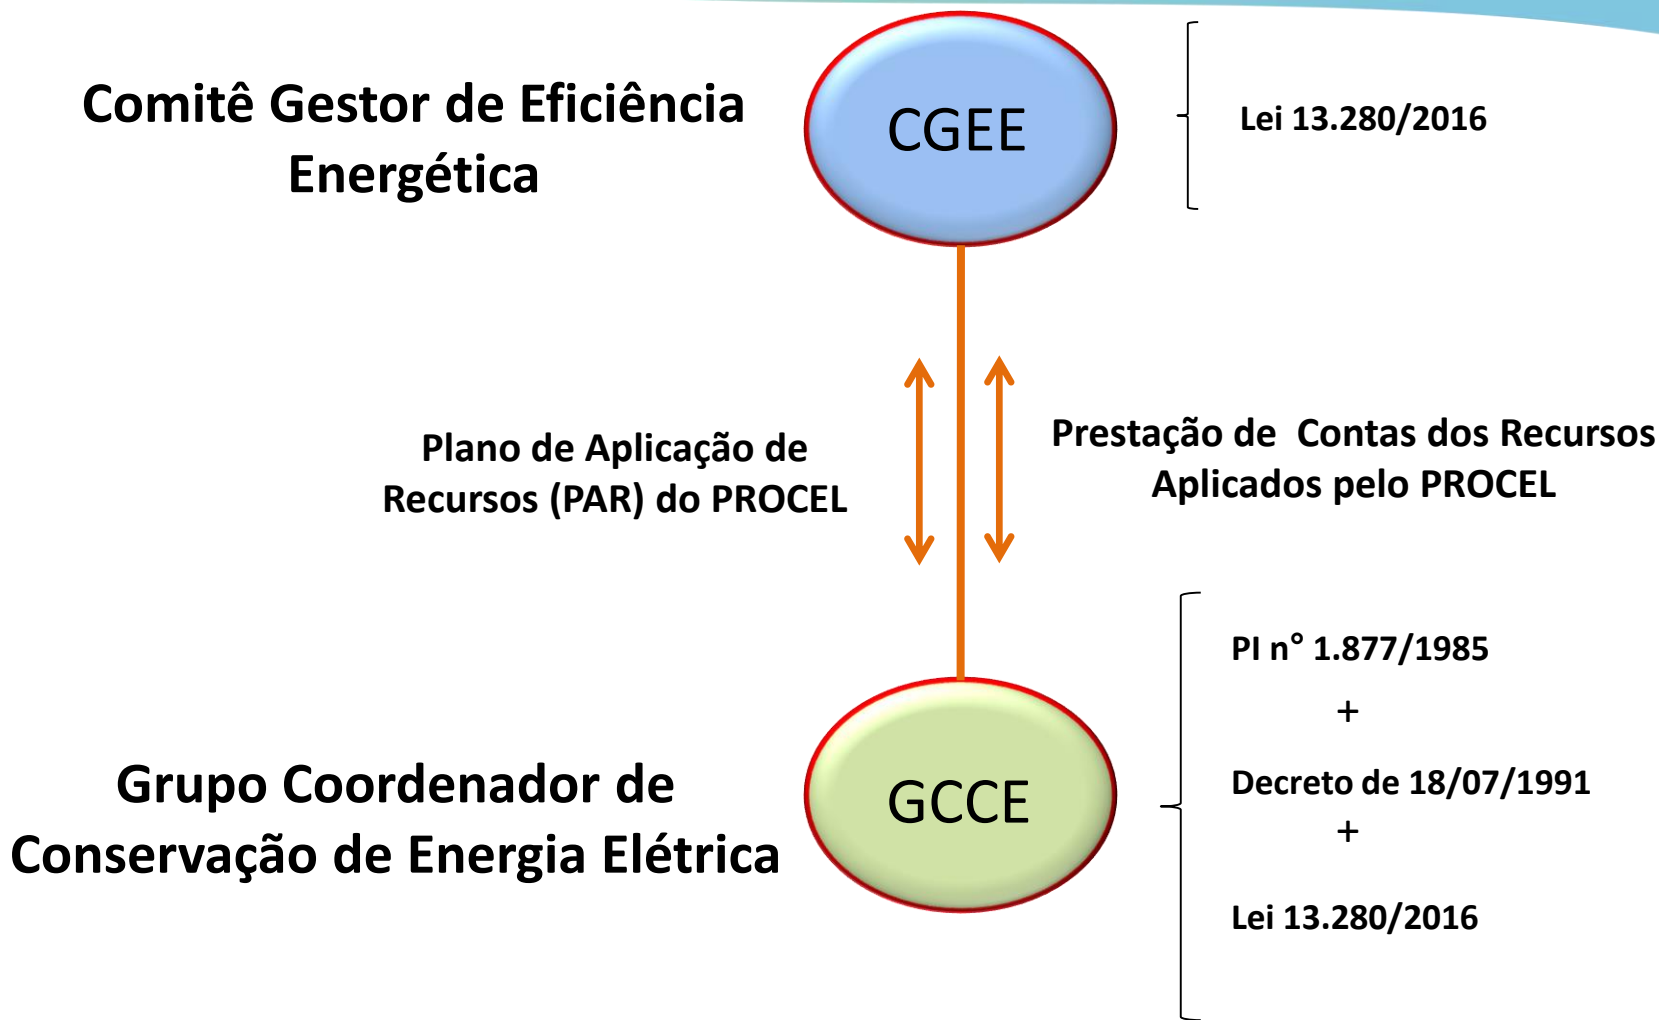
Comitê Gestor de Eficiência Energética

CGEE

Lei 13.280/2016

Plano de Aplicação de Recursos (PAR) do PROCEL

Prestação de Contas dos Recursos Aplicados pelo PROCEL

Grupo Coordenador de Conservação de Energia Elétrica

GCCE

PI n° 1.877/1985

+

Decreto de 18/07/1991

+

Lei 13.280/2016